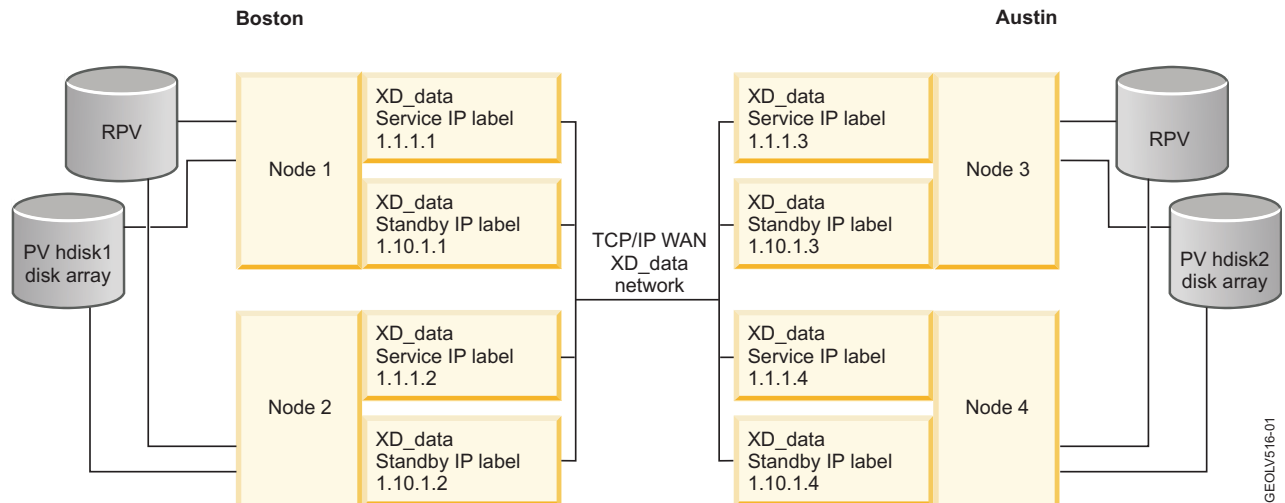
Boston

Austin

RPV

PV hdisk1 disk array

Node 1

XD_data Service IP label 1.1.1.1

XD_data Standby IP label 1.10.1.1

Node 2

XD_data Service IP label 1.1.1.2

XD_data Standby IP label 1.10.1.2

TCP/IP WAN XD_data network

XD_data Service IP label 1.1.1.3

XD_data Standby IP label 1.10.1.3

Node 3

XD_data Service IP label 1.1.1.4

XD_data Standby IP label 1.10.1.4

Node 4

RPV

PV hdisk2 disk array

GEOLV516-01